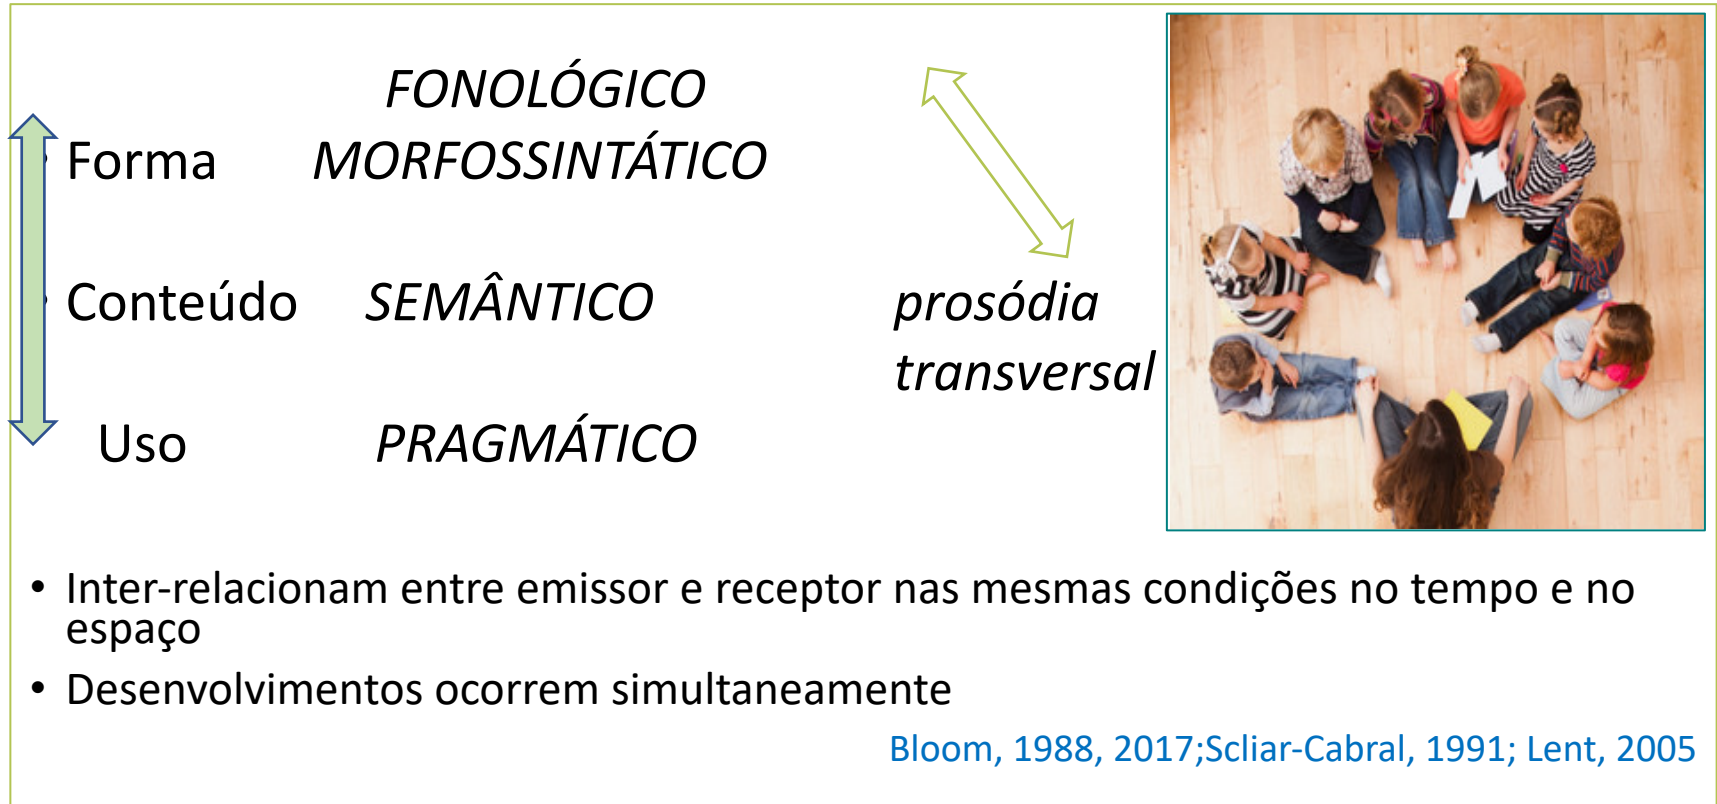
FONOLÓGICO

Forma MORFOSSINTÁTICO

Conteúdo SEMÂNTICO

prosódia transversal

Uso PRAGMÁTICO

• Inter-relacionam entre emissor e receptor nas mesmas condições no tempo e no espaço

• Desenvolvimentos ocorrem simultaneamente

Bloom, 1988, 2017;Scliar-Cabral, 1991; Lent, 2005